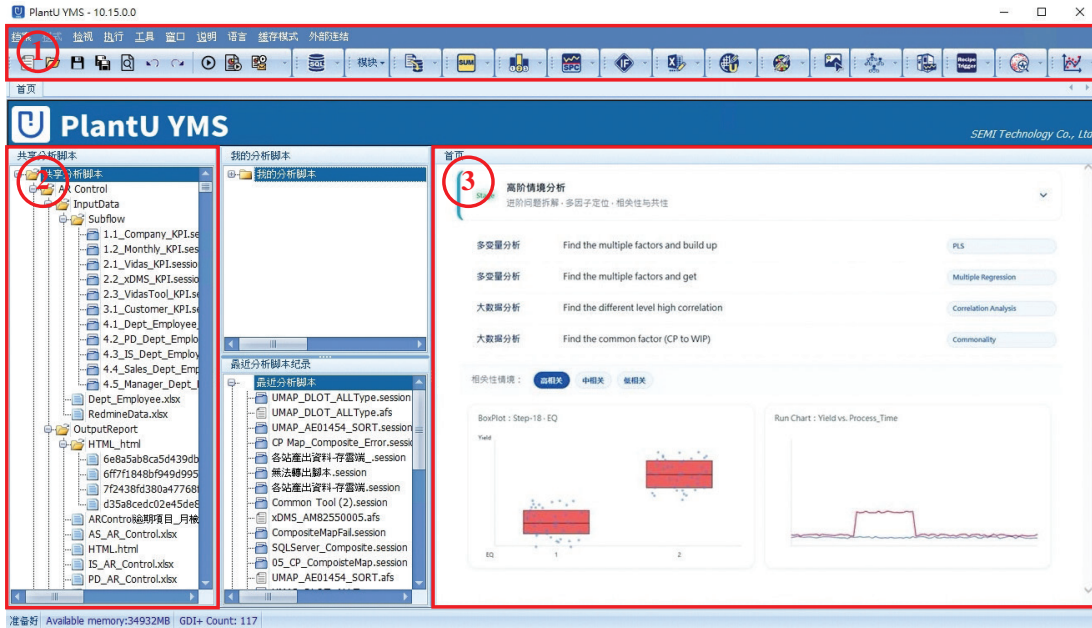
PlantU YMS - 10.15.0.0

档案 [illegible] 检视 执行 工具 窗口 说明 语言 缓存模式 外部连结

1

SQL 模块 SUM SPC IF Recipe Trigger

首页

PlantU YMS

SEMI Technology Co., Ltd

共享分析脚本

共享分析脚本
AR Control
InputData
Subflow
1.1_Company_KPI.se
1.2_Monthly_KPI.sess
2.1_Vidas_KPI.session
2.2_xDMS_KPI.sessio
2.3_VidasTool_KPI.se
3.1_Customer_KPI.se
4.1_Dept_Employee_
4.2_PD_Dept_Emplo
4.3_IS_Dept_Employ
4.4_Sales_Dept_Emp
4.5_Manager_Dept_
Dept_Employee.xlsx
RedmineData.xlsx
OutputReport
HTML_html
6e8a5ab8ca5d439db
6ff7f1848bf949d995
7f2438fd380a47768
d35a8cedc02e45de8
ARControl結期項目_月核
AS_AR_Control.xlsx
HTML.html
IS_AR_Control.xlsx
PD_AR_Control.xlsx

2

我的分析脚本

我的分析脚本

最近分析脚本纪录

最近分析脚本
UMAP_DLOT_ALLType.session
UMAP_DLOT_ALLType.afs
UMAP_AE01454_SORT.session
CP Map_Composite_Error.sessio
各站產出資料-存雲端_.session
無法轉出腳本.session
各站產出資料-存雲端.session
Common Tool (2).session
xDMS_AM82550005.afs
CompositeMapFail.session
SQLServer_Composite.session
05_CP_CompositeMap.session
UMAP_AE01454_SORT.afs

首页

3

高阶情境分析
进阶问题拆解、多因子定位、相关性与共性

| 多变量分析 | Find the multiple factors and build up | PLS |
|---|---|---|
| 多变量分析 | Find the multiple factors and get | Multiple Regression |
| 大数据分析 | Find the different level high correlation | Correlation Analysis |
| 大数据分析 | Find the common factor (CP to WIP) | Commonality |

相关性情境： 高相关 中相关 低相关

BoxPlot : Step-18 - EQ
Yield
EQ
1
2

Run Chart : Yield vs. Process_Time

准备好 Available memory:34932MB GDI+ Count: 117